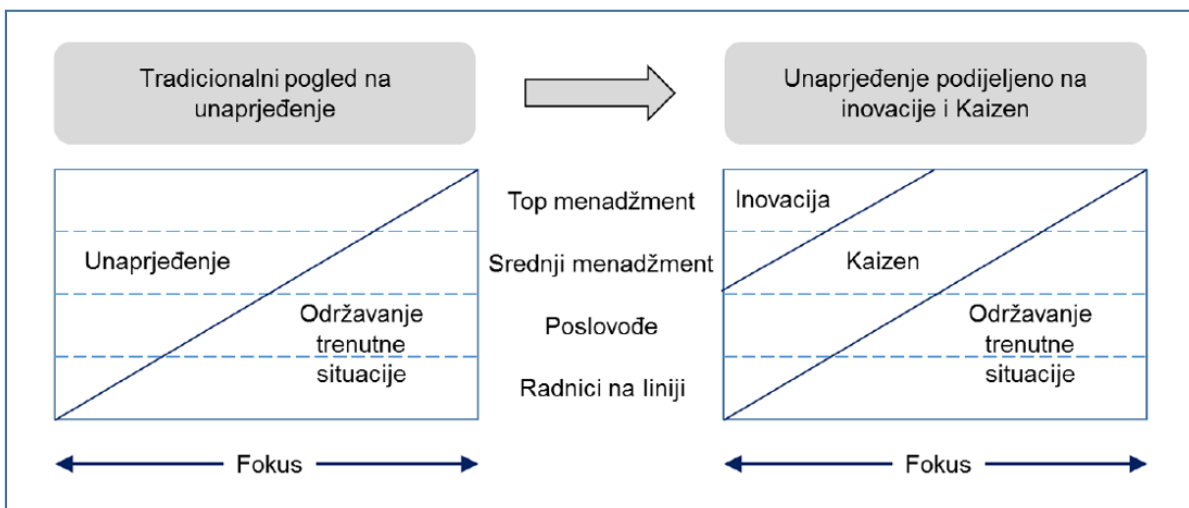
Tradicionalni pogled na unaprjeđenje

Unaprjeđenje podijeljeno na inovacije i Kaizen

Unaprjeđenje

Održavanje trenutne situacije

Top menadžment

Srednji menadžment

Poslovođe

Radnici na liniji

Inovacija

Kaizen

Održavanje trenutne situacije

Fokus

Fokus